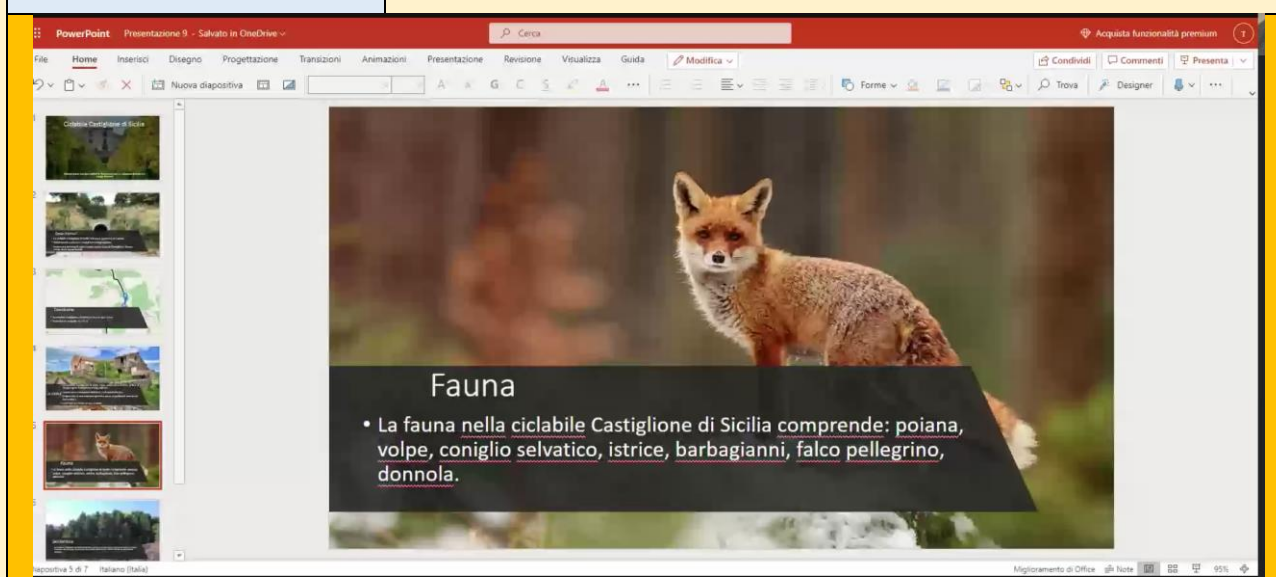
PowerPoint Presentazione 9 - Salvato in OneDrive

Cerca

Acquista funzionalità premium

File Home Inserisci Disegno Progettazione Transizioni Animazioni Presentazione Revisione Visualizza Guida Modifica

Condividi Commenti Presenta

Nuova diapositiva

Forme Trova Designer

1 Ciclabile Castiglione di Sicilia

2

3

4

5 Fauna

6

Fauna

• La fauna nella ciclabile Castiglione di Sicilia comprende: poiana, volpe, coniglio selvatico, istrice, barbagianni, falco pellegrino, donnola.

Diapositiva 5 di 7 Italiano (Italia)

Miglioramento di Office Note 95%